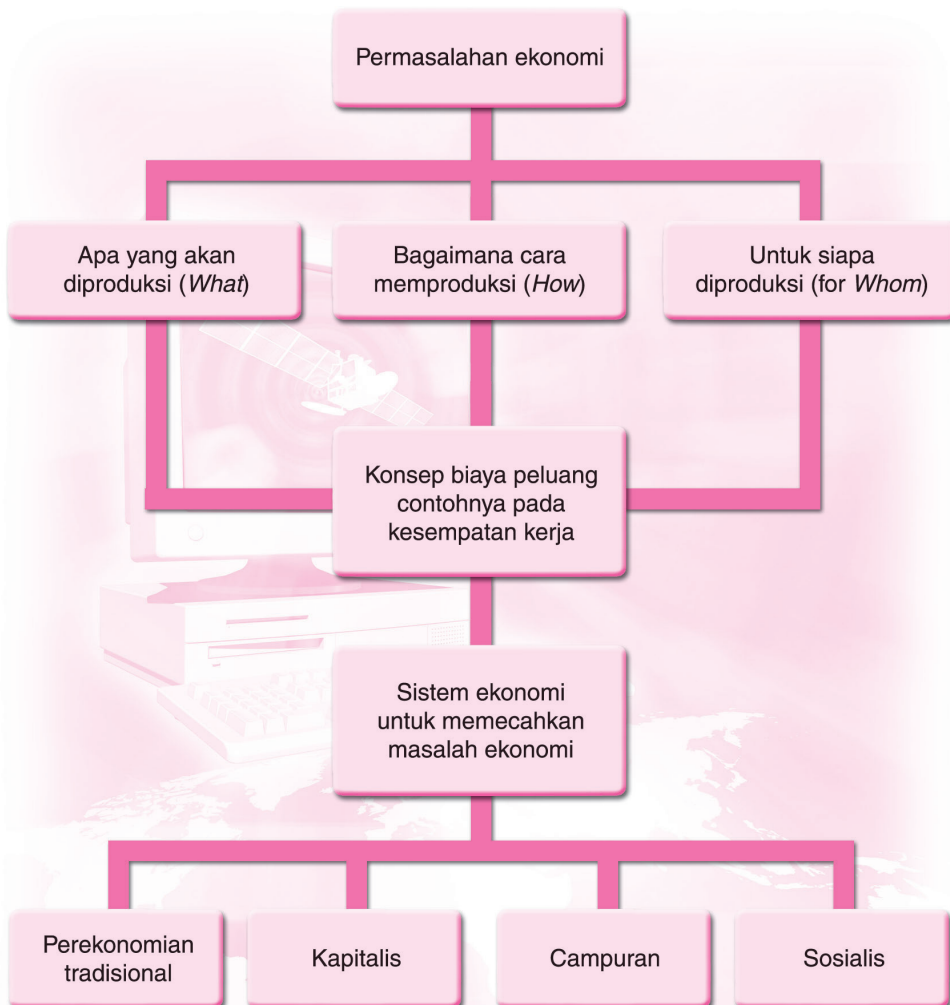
Permasalahan ekonomi

Apa yang akan diproduksi (*What*)

Bagaimana cara memproduksi (*How*)

Untuk siapa diproduksi (for *Whom*)

Konsep biaya peluang contohnya pada kesempatan kerja

Sistem ekonomi untuk memecahkan masalah ekonomi

Perekonomian tradisional

Kapitalis

Campuran

Sosialis